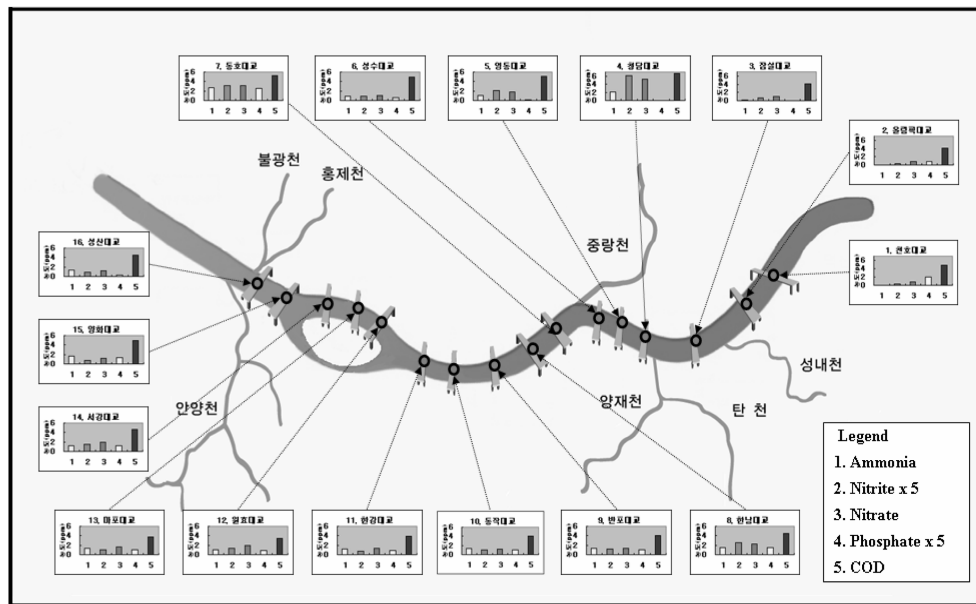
7. 동호대교
농도(ppm)
6
4
2
0
1 2 3 4 5

6. 성수대교
농도(ppm)
6
4
2
0
1 2 3 4 5

5. 영동대교
농도(ppm)
6
4
2
0
1 2 3 4 5

4. 청담대교
농도(ppm)
6
4
2
0
1 2 3 4 5

3. 잠실대교
농도(ppm)
6
4
2
0
1 2 3 4 5

2. 올림픽대교
농도(ppm)
6
4
2
0
1 2 3 4 5

불광천

홍제천

중랑천

16. 성산대교
농도(ppm)
6
4
2
0
1 2 3 4 5

1. 천호대교
농도(ppm)
6
4
2
0
1 2 3 4 5

15. 양화대교
농도(ppm)
6
4
2
0
1 2 3 4 5

성내천

안양천

양재천

탄 천

14. 서강대교
농도(ppm)
6
4
2
0
1 2 3 4 5

Legend
1. Ammonia
2. Nitrite x 5
3. Nitrate
4. Phosphate x 5
5. COD

13. 마포대교
농도(ppm)
6
4
2
0
1 2 3 4 5

12. 원효대교
농도(ppm)
6
4
2
0
1 2 3 4 5

11. 한강대교
농도(ppm)
6
4
2
0
1 2 3 4 5

10. 동작대교
농도(ppm)
6
4
2
0
1 2 3 4 5

9. 반포대교
농도(ppm)
6
4
2
0
1 2 3 4 5

8. 한남대교
농도(ppm)
6
4
2
0
1 2 3 4 5